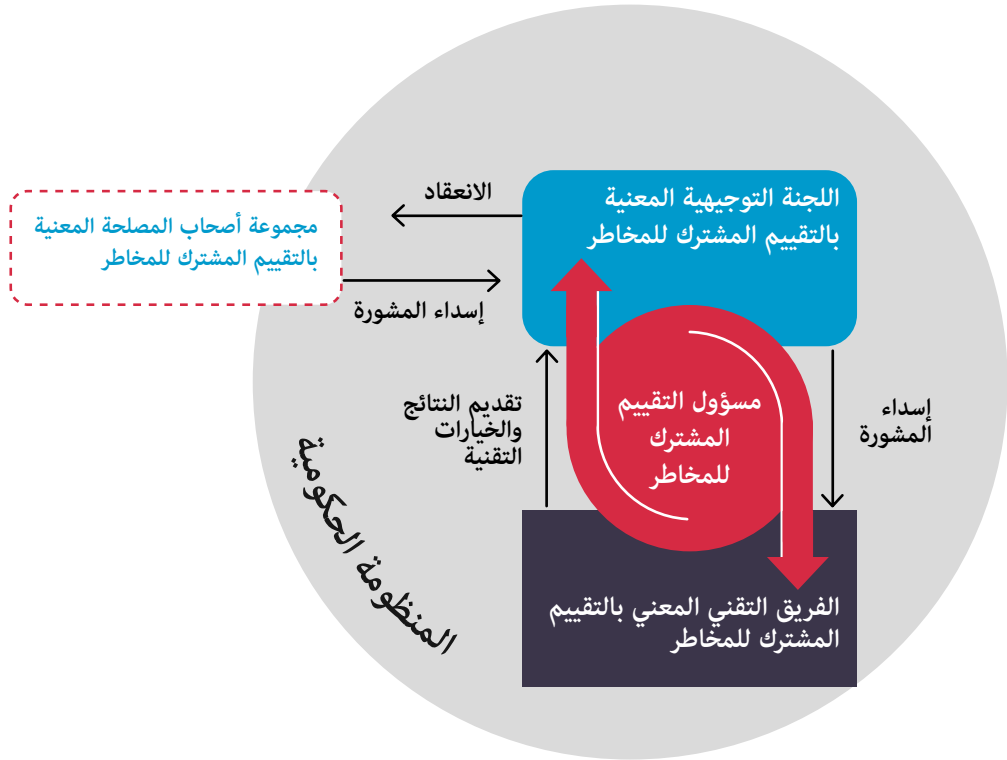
اللجنة التوجيهية المعنية بالتقييم المشترك للمخاطر

الانعقاد

مجموعة أصحاب المصلحة المعنية بالتقييم المشترك للمخاطر

إسداء المشورة

مسؤول التقييم المشترك للمخاطر

تقديم النتائج والخيارات التقنية

إسداء المشورة

المنظومة الحكومية

الفريق التقني المعني بالتقييم المشترك للمخاطر